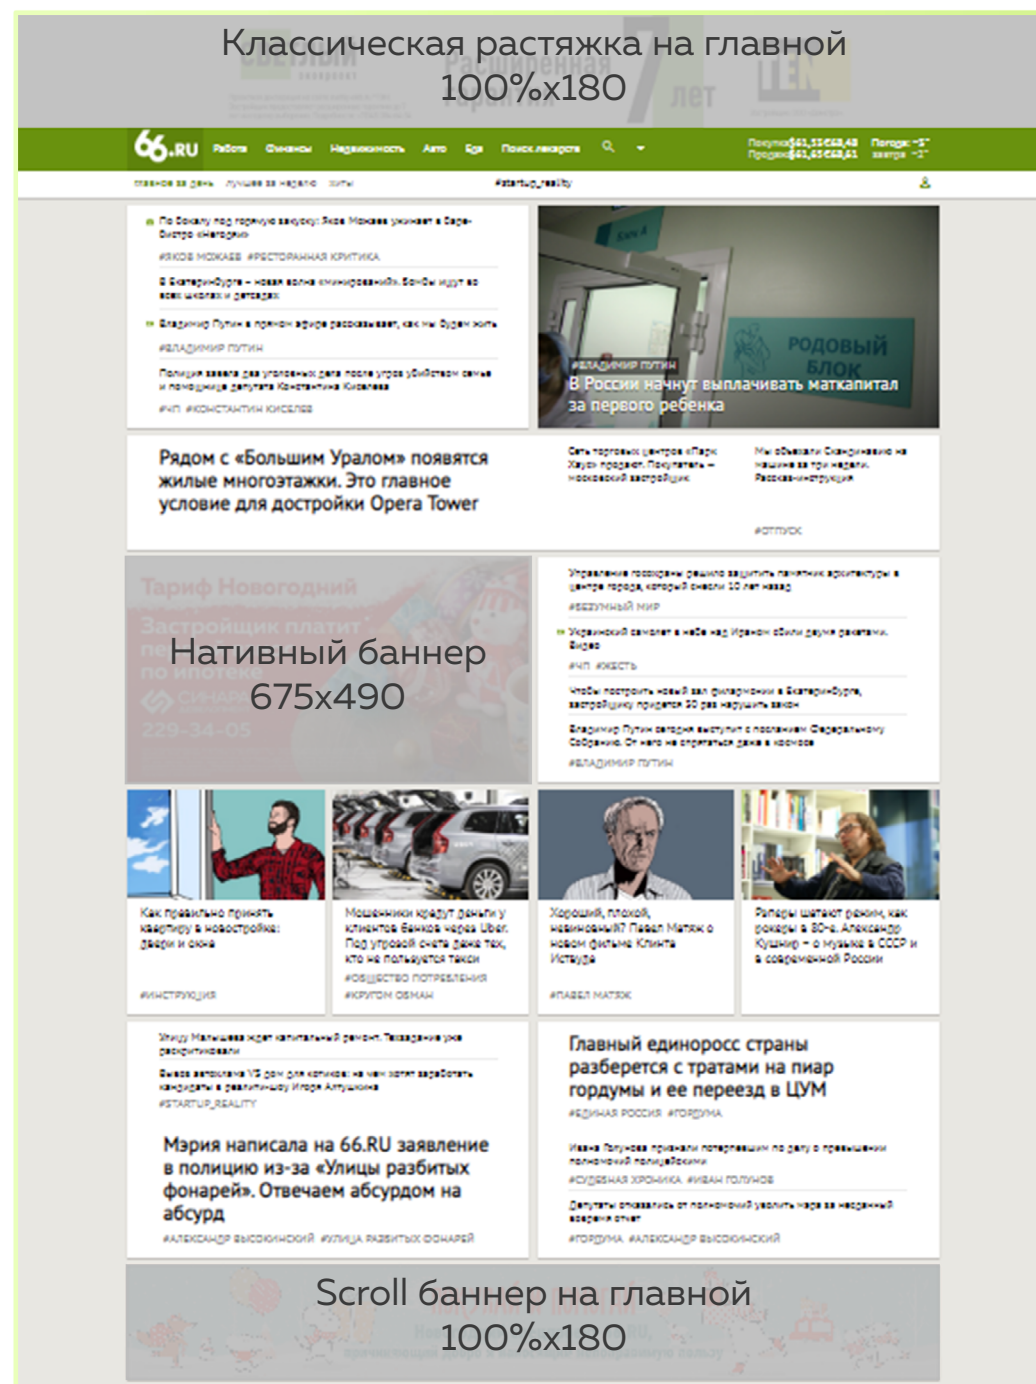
Классическая растяжка на главной
100%x180

66.RU Работа Финансы Недвижимость Авто Еда Поиск лекарств

Главное за день Лучшее за неделю Хиты #startup_reality

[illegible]

#ЯКОВ МОЖАЕВ #РЕСТОРАННАЯ КРИТИКА

В Екатеринбурге — новая волна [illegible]

Владимир Путин в прямом эфире рассказывает, как мы будем жить

#ВЛАДИМИР ПУТИН

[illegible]

#ЧП #КОНСТАНТИН КИСЕЛЕВ

#ВЛАДИМИР ПУТИН
В России начнут выплачивать маткапитал за первого ребенка

РОДОВЫЙ БЛОК

Рядом с «Большим Уралом» появятся жилые многоэтажки. Это главное условие для достройки Opera Tower

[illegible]

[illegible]

#ОТПУСК

Нативный баннер
675x490

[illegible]

#БЕЗУМНЫЙ МИР

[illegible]

#ЧП #ЖЕСТЬ

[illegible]

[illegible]

#ВЛАДИМИР ПУТИН

Как правильно принять квартиру в новостройке: двери и окна

#ИНСТРУКЦИЯ

Мошенники крадут деньги у клиентов банков через Uber. Под угрозой счета даже тех, кто не пользуется такси

#ОБЩЕСТВО ПОТРЕБЛЕНИЯ #КРУПНЫЙ ОБМАН

Хороший, плохой, независимый?! Павел Матяж о новом фильме Клинта Иствуда

#ПАВЕЛ МАТЯЖ

Рэперы шатают режим, как рокеры в 80-е. Александр Кушнир — о музыке в СССР и в современной России

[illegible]

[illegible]

#STARTUP_REALITY

Мэрия написала на 66.RU заявление в полицию из-за «Улицы разбитых фонарей». Отвечаем абсурдом на абсурд

#АЛЕКСАНДР ВЫСОКИНСКИЙ #УЛИЦА РАЗБИТЫХ ФОНАРЕЙ

Главный единоросс страны разберется с тратами на пиар гордумы и ее переезд в ЦУМ

#ЕДИНАЯ РОССИЯ #ГОРДУМА

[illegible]

#СУДЕБНАЯ ХРОНИКА #ИВАН ГОЛУНОВ

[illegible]

#ГОРДУМА #АЛЕКСАНДР ВЫСОКИНСКИЙ

Scroll баннер на главной
100%x180